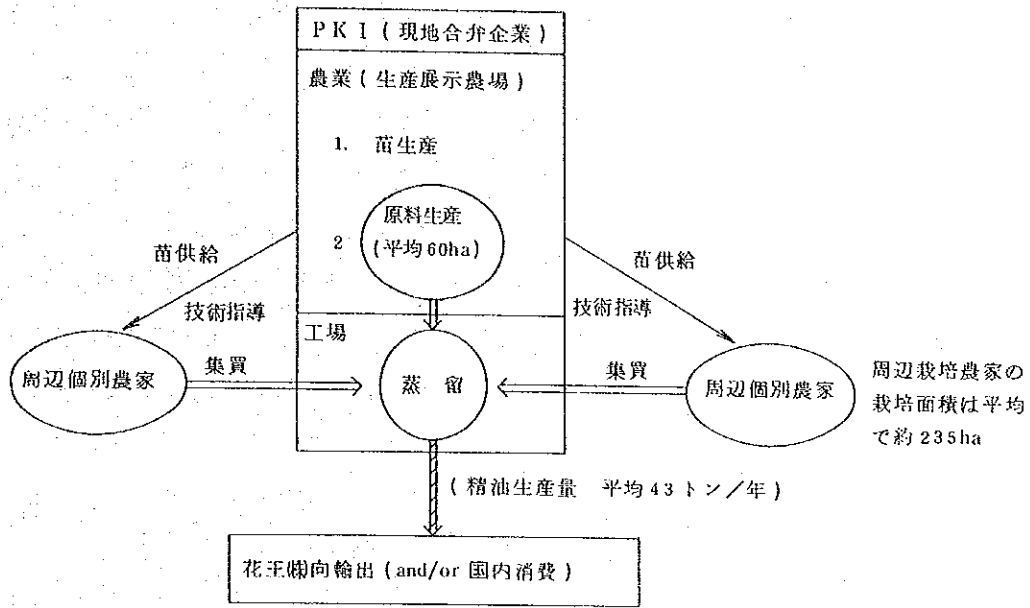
PKI(現地合弁企業)

農業(生産展示農場)

1. 苗生産

2 原料生産 (平均60ha)

苗供給

技術指導

苗供給

技術指導

工場

周辺個別農家

集買

蒸 留

集買

周辺個別農家

周辺栽培農家の栽培面積は平均で約235ha

(精油生産量 平均43トン/年)

花王㈱向輸出(and/or 国内消費)